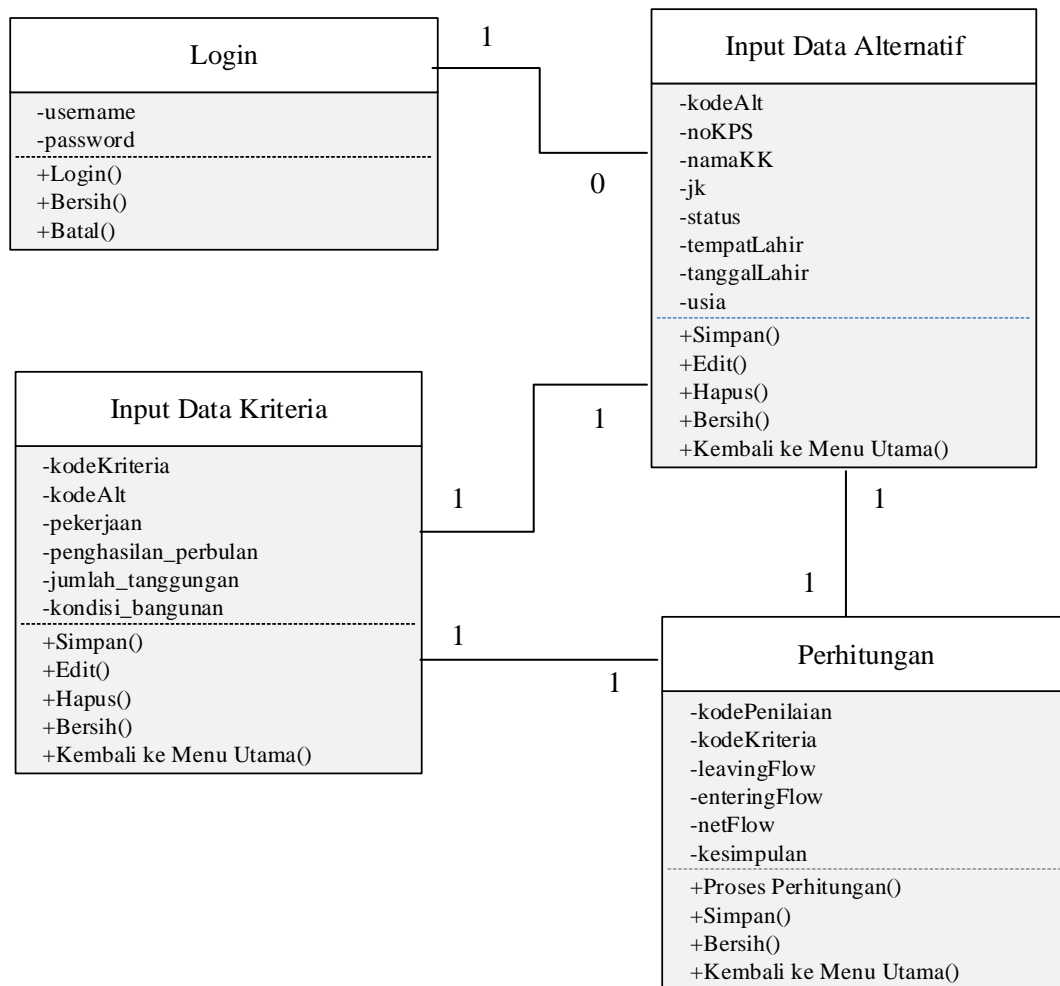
Login

-username
-password

+Login()
+Bersih()
+Batal()

1

0

Input Data Alternatif

-kodeAlt
-noKPS
-namaKK
-jk
-status
-tempatLahir
-tanggalLahir
-usia

+Simpan()
+Edit()
+Hapus()
+Bersih()
+Kembali ke Menu Utama()

Input Data Kriteria

-kodeKriteria
-kodeAlt
-pekerjaan
-penghasilan_perbulan
-jumlah_tanggungan
-kondisi_bangunan

+Simpan()
+Edit()
+Hapus()
+Bersih()
+Kembali ke Menu Utama()

1

1

1

1

1

1

Perhitungan

-kodePenilaian
-kodeKriteria
-leavingFlow
-enteringFlow
-netFlow
-kesimpulan

+Proses Perhitungan()
+Simpan()
+Bersih()
+Kembali ke Menu Utama()